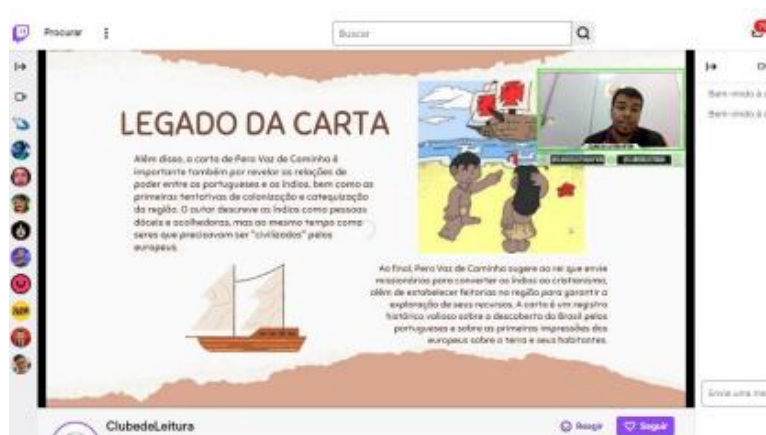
Procurar ⋮

Buscar

LEGADO DA CARTA

Além disso, a carta de Pero Vaz de Caminha é importante também por revelar as relações de poder entre os portugueses e os índios, bem como as primeiras tentativas de colonização e catequização da região. O autor descreve os índios como pessoas dóceis e acolhedoras, mas ao mesmo tempo como seres que precisavam ser "civilizados" pelos europeus.

Ao final, Pero Vaz de Caminha sugere ao rei que envie missionários para converter os índios ao cristianismo, além de estabelecer feitorias na região para garantir a exploração de seus recursos. A carta é um registro histórico valioso sobre o descobrimento do Brasil pelos portugueses e sobre as primeiras impressões dos europeus sobre a terra e seus habitantes.

Bem-vindo à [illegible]
Bem-vindo à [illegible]

Envie uma me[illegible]

ClubedeLeitura

Reagir Seguir